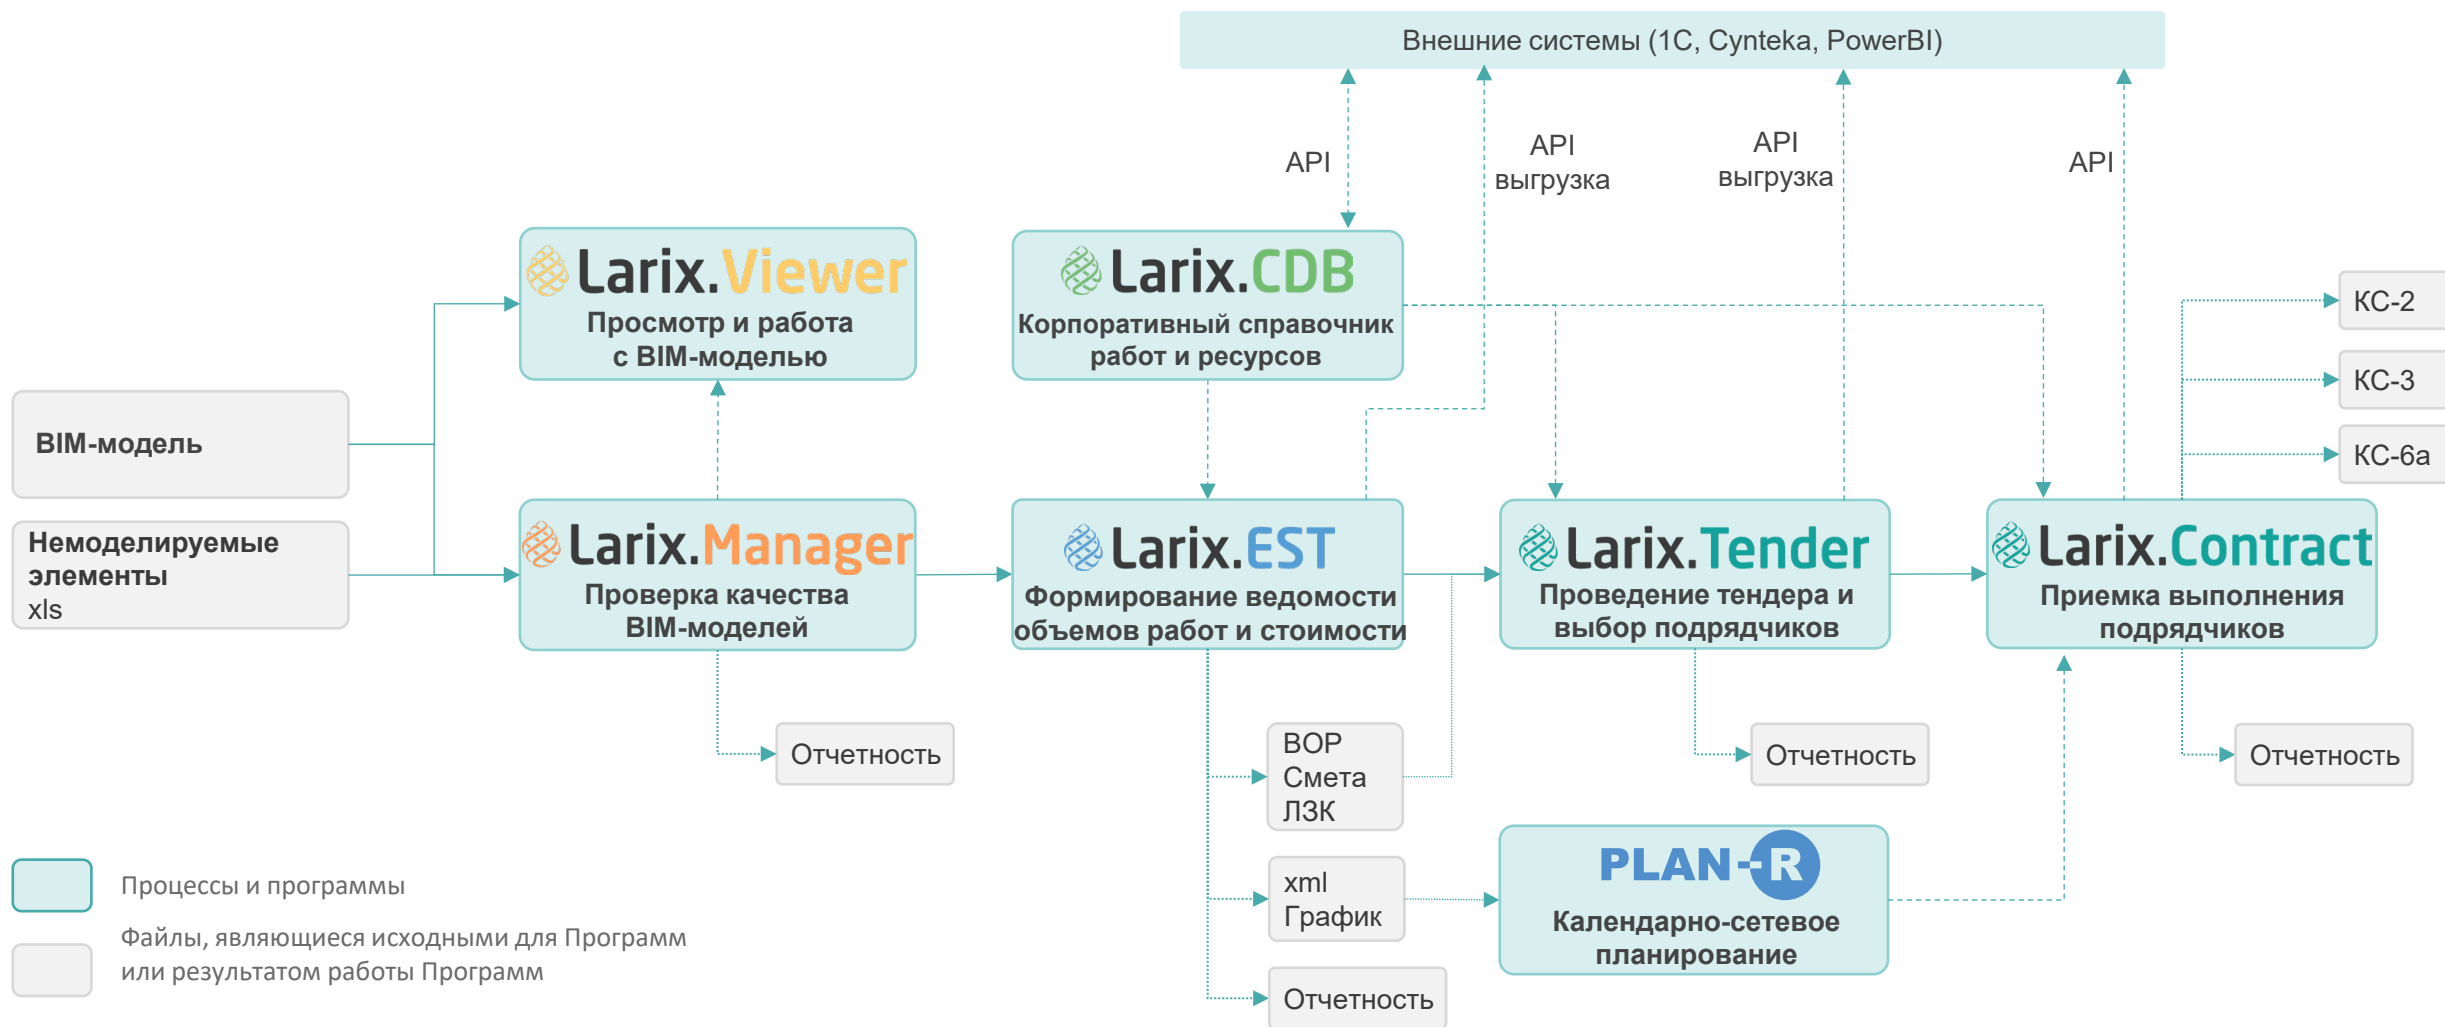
Внешние системы (1С, Cynteka, PowerBI)

API

API
выгрузка

API
выгрузка

API

Larix.Viewer
Просмотр и работа с BIM-моделью

Larix.CDB
Корпоративный справочник работ и ресурсов

КС-2

КС-3

КС-6а

BIM-модель

Немоделируемые элементы
xls

Larix.Manager
Проверка качества BIM-моделей

Larix.EST
Формирование ведомости объемов работ и стоимости

Larix.Tender
Проведение тендера и выбор подрядчиков

Larix.Contract
Приемка выполнения подрядчиков

Отчетность

ВОР
Смета
ЛЗК

Отчетность

Отчетность

xml
График

PLAN-R
Календарно-сетевое планирование

Отчетность

Процессы и программы

Файлы, являющиеся исходными для Программ или результатом работы Программ